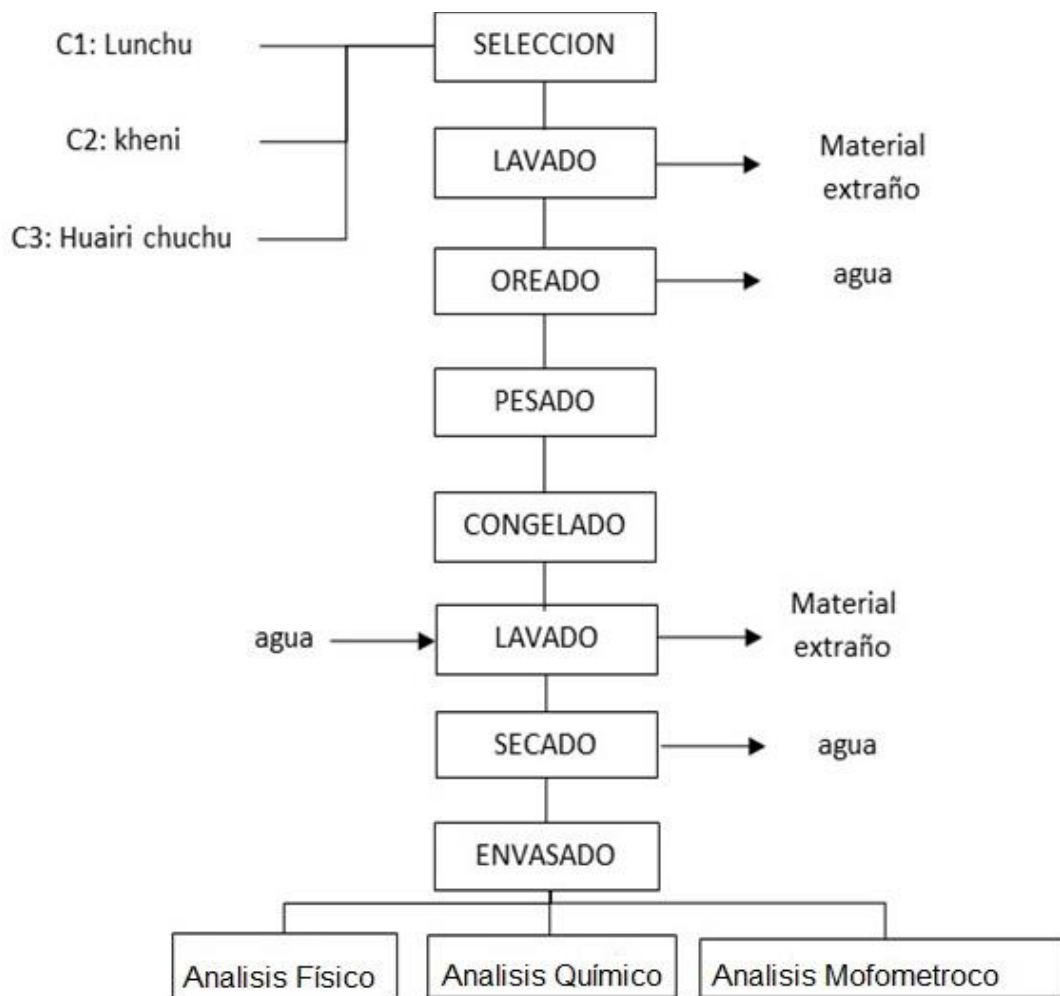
C1: Lunchu

C2: kheni

C3: Huairi chuchu

SELECCION

LAVADO

Material extraño

OREADO

agua

PESADO

CONGELADO

agua

LAVADO

Material extraño

SECADO

agua

ENVASADO

Analisis Físico

Analisis Químico

Analisis Mofometroco